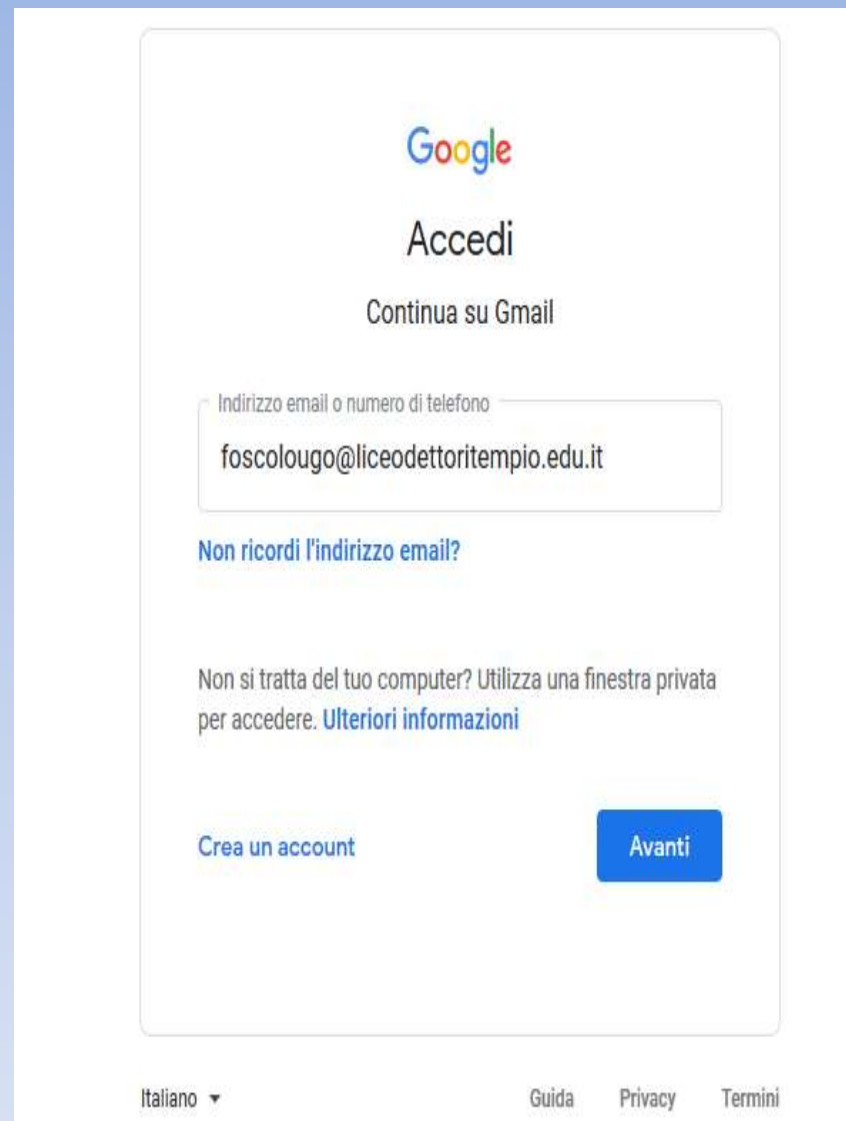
Google

Accedi

Continua su Gmail

Indirizzo email o numero di telefono

foscolougo@liceodettoritempio.edu.it

Non ricordi l'indirizzo email?

Non si tratta del tuo computer? Utilizza una finestra privata per accedere. Ulteriori informazioni

Crea un account

Avanti

Italiano ▾

Guida Privacy Termini